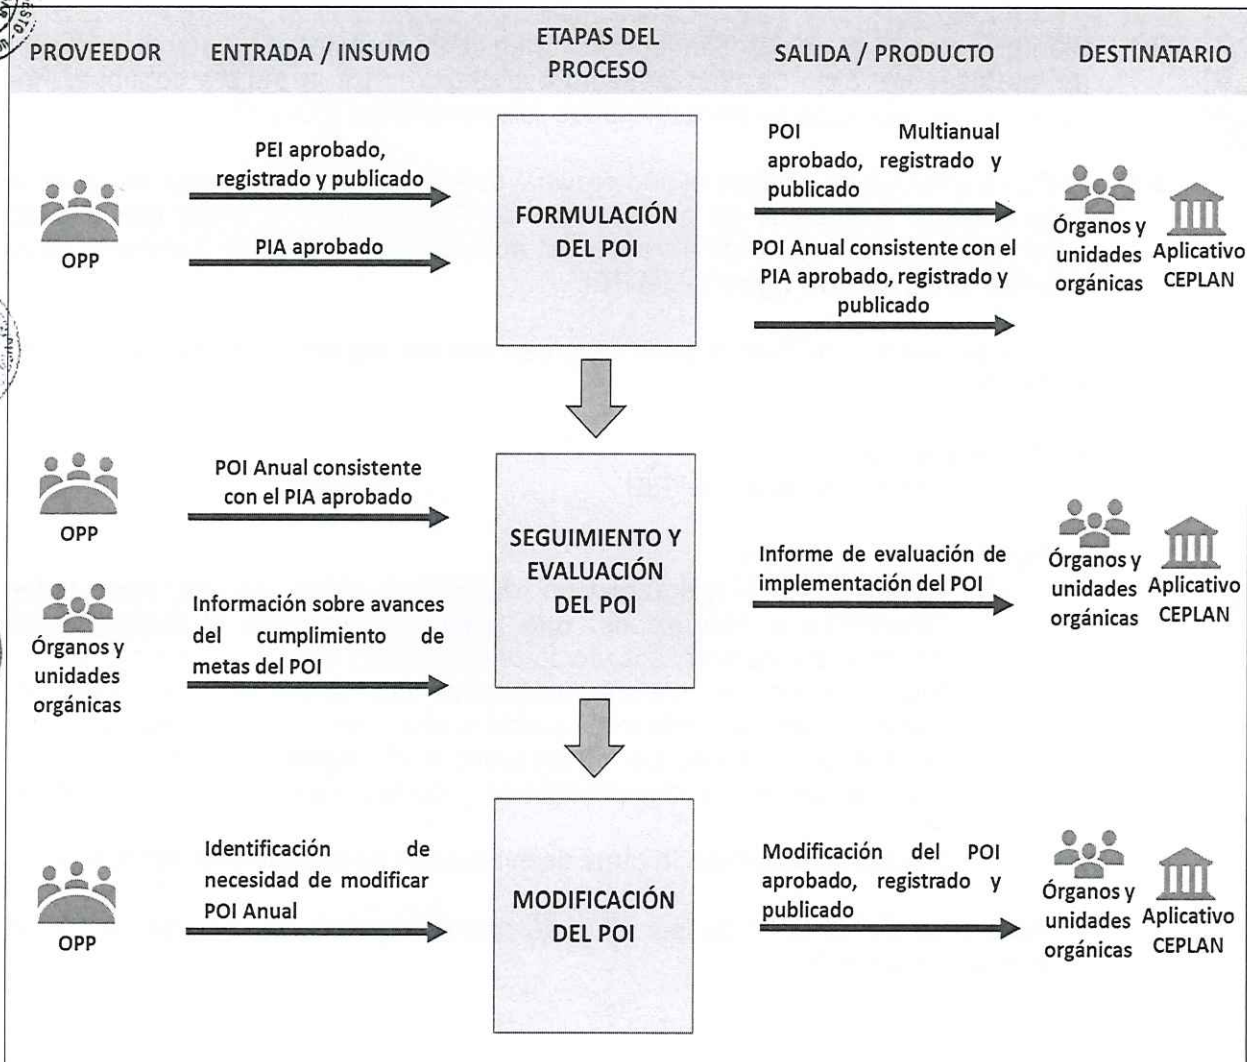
PROVEEDOR ENTRADA / INSUMO ETAPAS DEL PROCESO SALIDA / PRODUCTO DESTINATARIO

OPP

PEI aprobado, registrado y publicado

PIA aprobado

FORMULACIÓN DEL POI

POI Multianual aprobado, registrado y publicado

POI Anual consistente con el PIA aprobado, registrado y publicado

Órganos y unidades orgánicas

Aplicativo CEPLAN

OPP

POI Anual consistente con el PIA aprobado

Órganos y unidades orgánicas

Información sobre avances del cumplimiento de metas del POI

SEGUIMIENTO Y EVALUACIÓN DEL POI

Informe de evaluación de implementación del POI

Órganos y unidades orgánicas

Aplicativo CEPLAN

OPP

Identificación de necesidad de modificar POI Anual

MODIFICACIÓN DEL POI

Modificación del POI aprobado, registrado y publicado

Órganos y unidades orgánicas

Aplicativo CEPLAN